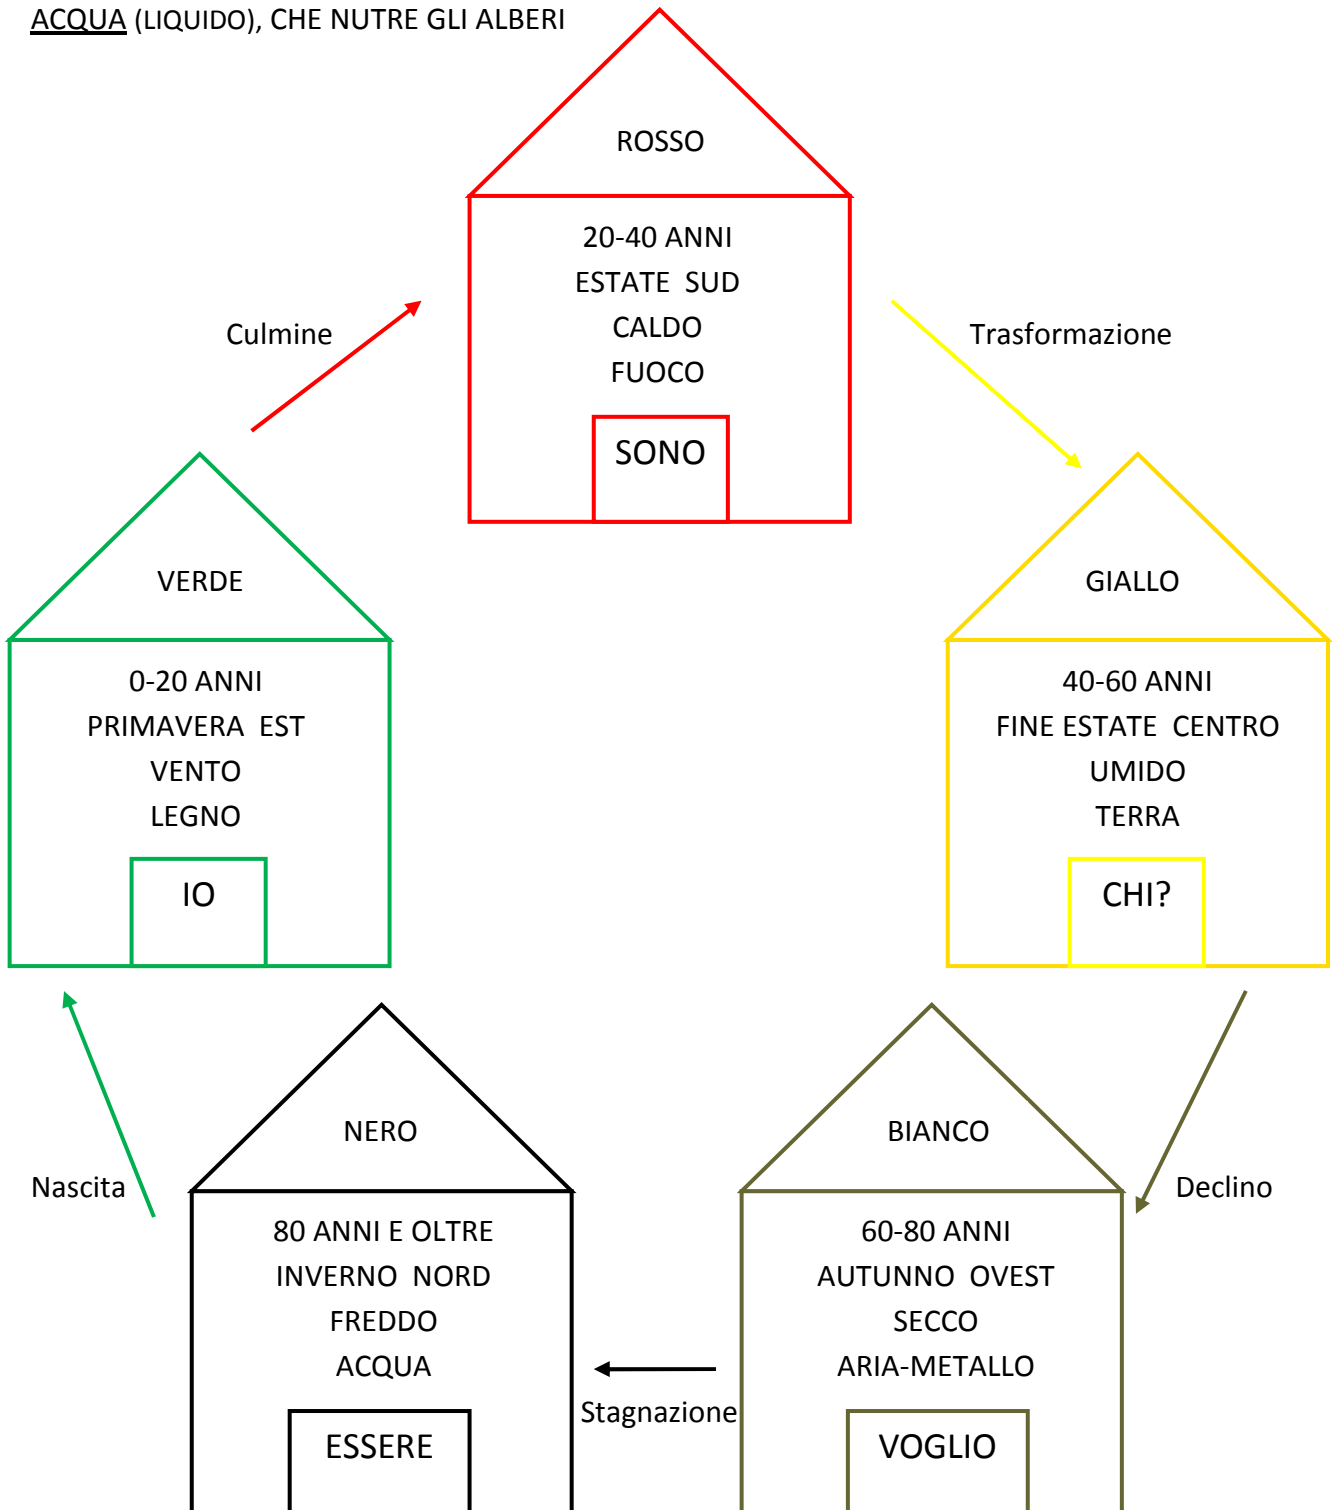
ACQUA (LIQUIDO), CHE NUTRE GLI ALBERI

ROSSO

20-40 ANNI
ESTATE SUD
CALDO
FUOCO

SONO

Culmine

Trasformazione

VERDE

0-20 ANNI
PRIMAVERA EST
VENTO
LEGNO

IO

GIALLO

40-60 ANNI
FINE ESTATE CENTRO
UMIDO
TERRA

CHI?

NERO

80 ANNI E OLTRE
INVERNO NORD
FREDDO
ACQUA

ESSERE

Nascita

BIANCO

60-80 ANNI
AUTUNNO OVEST
SECCO
ARIA-METALLO

VOGLIO

Declino

Stagnazione